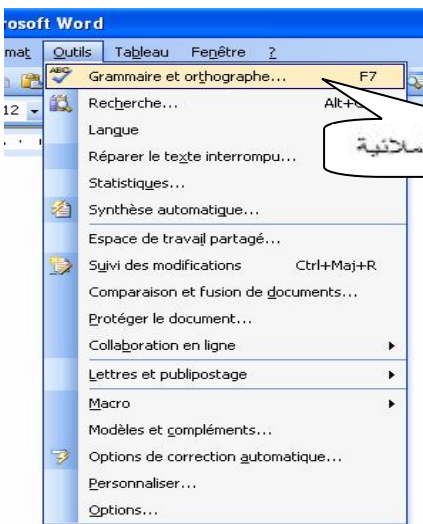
rosoft Word
mat Outils Tableau Fenêtre ?
12
Grammaire et orthographe... F7
Recherche... Alt+
Langue
Réparer le texte interrompu...
Statistiques...
Synthèse automatique...
Espace de travail partagé...
Suivi des modifications Ctrl+Maj+R
Comparaison et fusion de documents...
Protéger le document...
Collaboration en ligne
Lettres et publipostage
Macro
Modèles et compléments...
Options de correction automatique...
Personnaliser...
Options...
ملائية